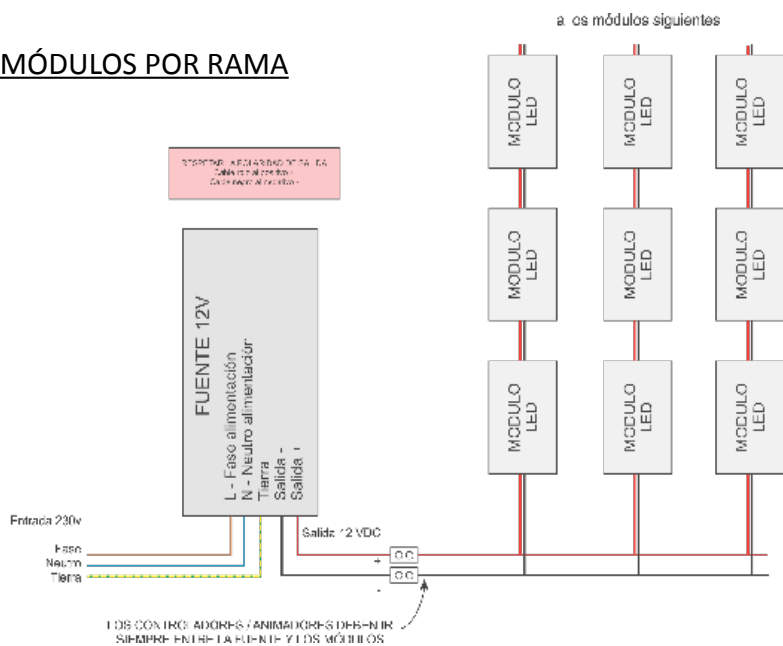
MÓDULOS POR RAMA

a los módulos siguientes

RESPETAR LA POLARIDAD DE SALIDA
Cable rojo al positivo
Cable negro al negativo

FUENTE 12V

L - Fase alimentación
N - Neutro alimentación
Tierra
Salida -
Salida +

MODULO LED

MODULO LED

MODULO LED

MODULO LED

MODULO LED

MODULO LED

MODULO LED

MODULO LED

MODULO LED

Entrada 230v
Fase
Neutro
Tierra

Salida 12 VDC

+
-

LOS CONTROLADORES / ANIMADORES DEBEN IR SIEMPRE ENTRE LA FUENTE Y LOS MÓDULOS